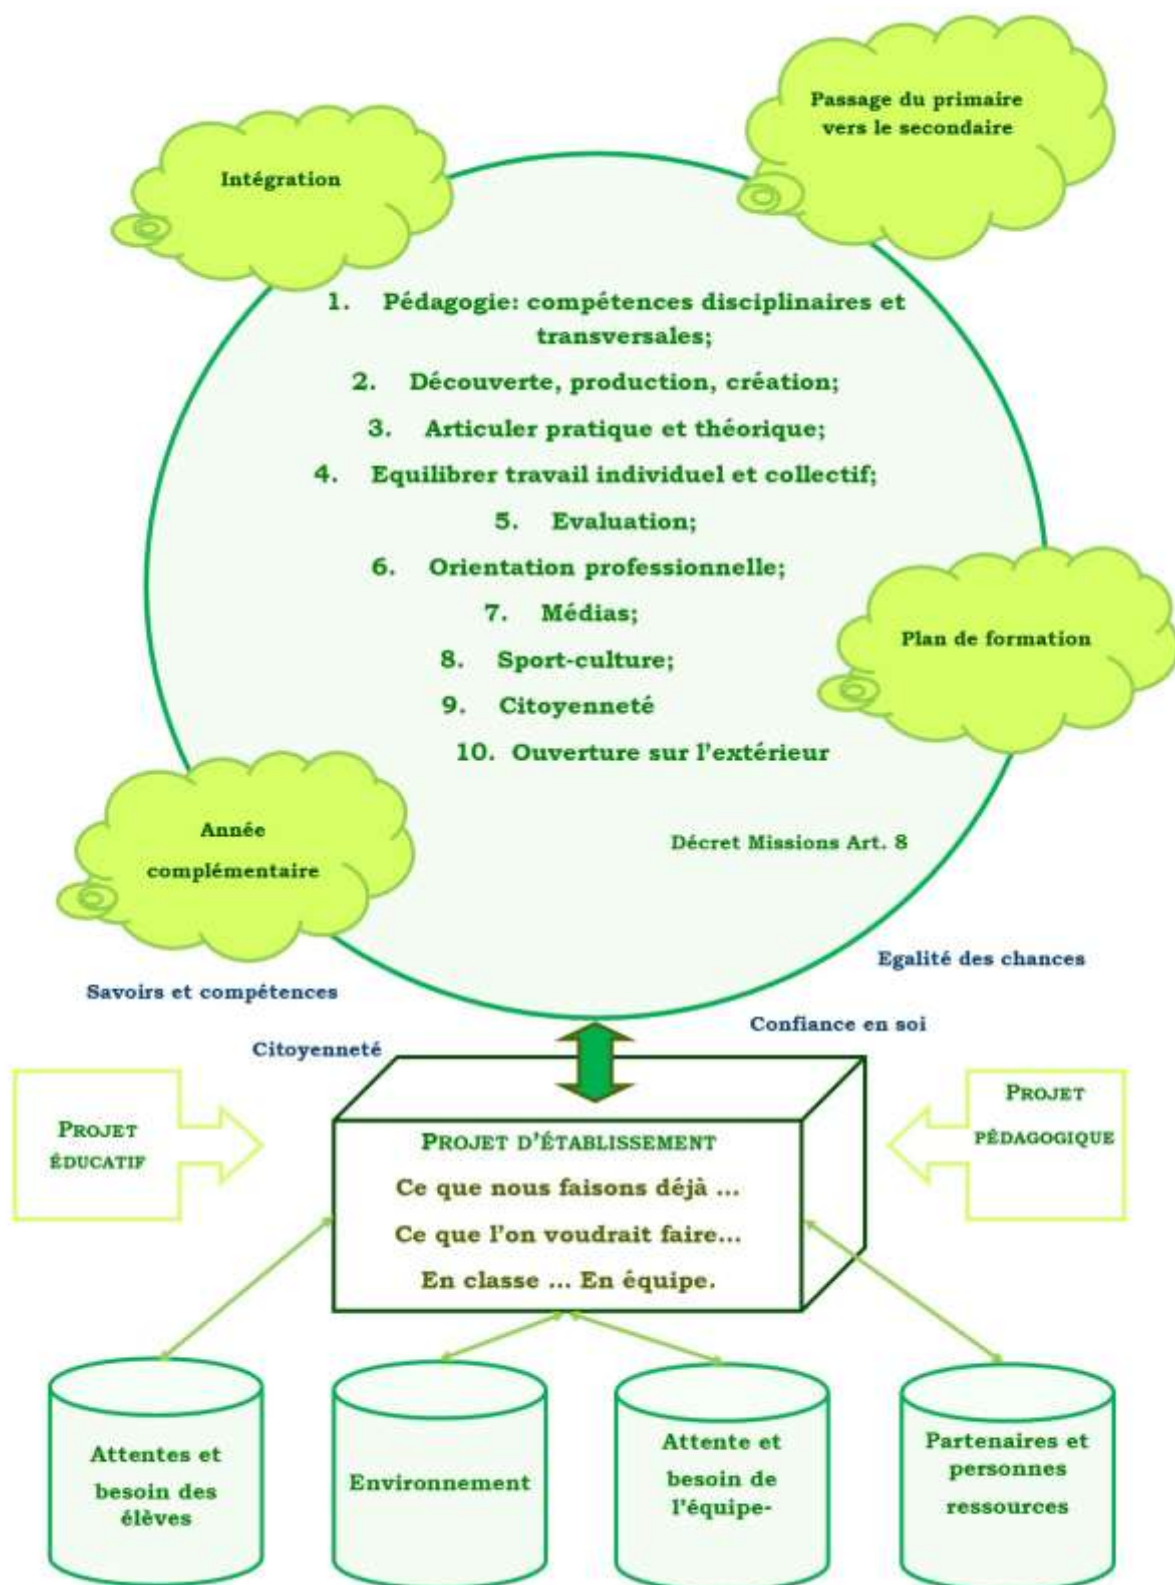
Passage du primaire vers le secondaire

Intégration

1. Pédagogie: compétences disciplinaires et transversales;
2. Découverte, production, création;
3. Articuler pratique et théorique;
4. Equilibrer travail individuel et collectif;
5. Evaluation;
6. Orientation professionnelle;
7. Médias;
8. Sport-culture;
9. Citoyenneté
10. Ouverture sur l'extérieur

Plan de formation

Année complémentaire

Décret Missions Art. 8

Egalité des chances

Savoirs et compétences

Confiance en soi

Citoyenneté

PROJET ÉDUCATIF

PROJET D'ÉTABLISSEMENT
Ce que nous faisons déjà ...
Ce que l'on voudrait faire...
En classe ... En équipe.

PROJET PÉDAGOGIQUE

Attentes et besoin des élèves

Environnement

Attente et besoin de l'équipe-

Partenaires et personnes ressources